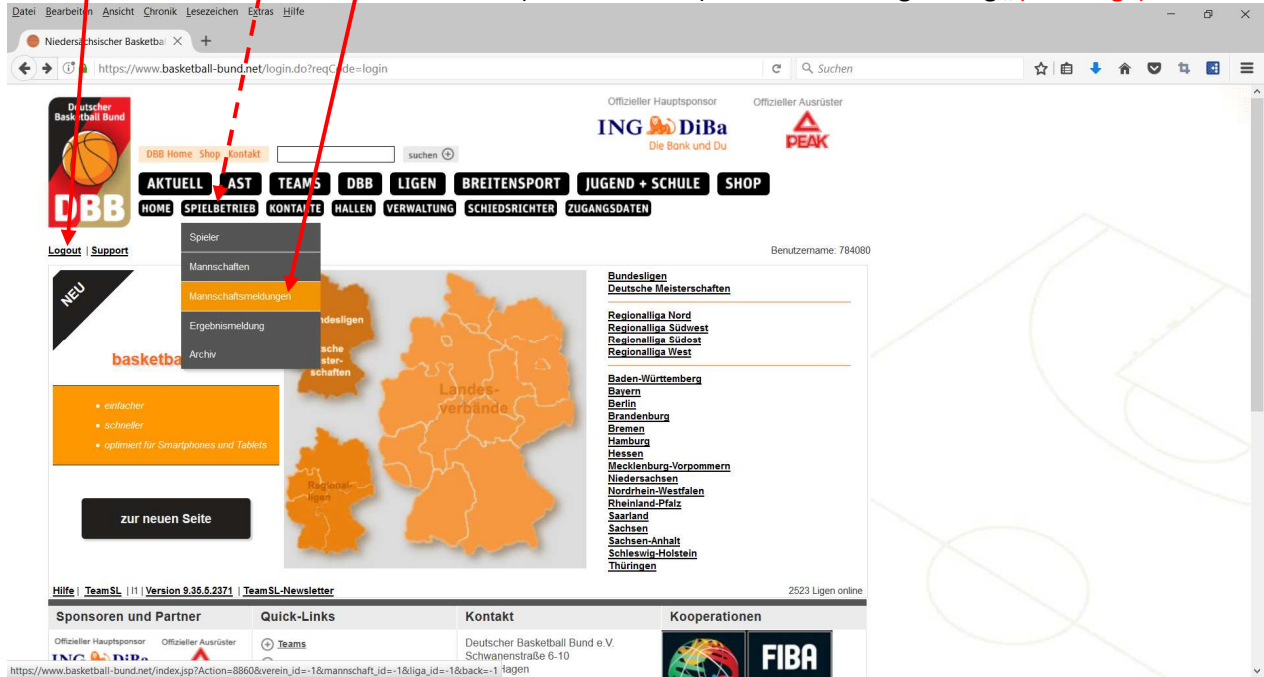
Datei Bearbeiten Ansicht Chronik Lesezeichen Extras Hilfe

Niedersächsischer Basketbal ×

https://www.basketball-bund.net/login.do?reqCode=login

Suchen

Deutscher Basketball Bund

DBB

DBB Home Shop Kontakt

suchen

Offizieller Hauptsponsor
ING DiBa
Die Bank und Du

Offizieller Ausrüster
PEAK

AKTUELL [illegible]AST TEAMS DBB LIGEN BREITENSPORT JUGEND + SCHULE SHOP

HOME SPIELBETRIEB KONTAKTE HALLEN VERWALTUNG SCHIEDSRICHTER ZUGANGSDATEN

Spieler
Mannschaften
Mannschaftsmeldungen
Ergebnismeldung
Archiv

Logout | Support

Benutzername: 784080

NEU

basketba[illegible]

• einfacher
• schneller
• optimiert für Smartphones und Tablets

zur neuen Seite

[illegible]desligen
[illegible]sche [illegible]ster-schaften
Landes-verbände
Regional-ligen

Bundesligen
Deutsche Meisterschaften

Regionalliga Nord
Regionalliga Südwest
Regionalliga Südost
Regionalliga West

Baden-Württemberg
Bayern
Berlin
Brandenburg
Bremen
Hamburg
Hessen
Mecklenburg-Vorpommern
Niedersachsen
Nordrhein-Westfalen
Rheinland-Pfalz
Saarland
Sachsen
Sachsen-Anhalt
Schleswig-Holstein
Thüringen

Hilfe | TeamSL | l1 | Version 9.35.5.2371 | TeamSL-Newsletter

2523 Ligen online

| Sponsoren und Partner | Quick-Links | Kontakt | Kooperationen |
|---|---|---|---|
| Offizieller Hauptsponsor Offizieller Ausrüster | Teams | Deutscher Basketball Bund e.V. Schwanenstraße 6-10 | FIBA |

https://www.basketball-bund.net/index.jsp?Action=8860&verein_id=-1&mannschaft_id=-1&liga_id=-1&back=-1